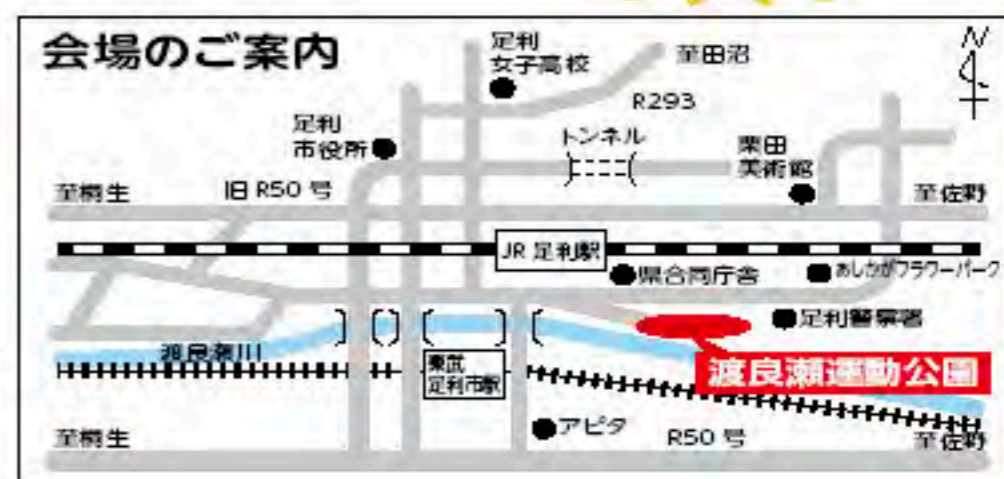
会場のご案内

N

足利
女子高校

至田沼

R293

足利
市役所

トンネル

栗田
美術館

至桐生

旧 R50 号

至佐野

JR 足利駅

県合同庁舎

あしかがフラワーパーク

足利警察署

渡良瀬川

渡良瀬運動公園

東武
足利市駅

アピタ

至桐生

R50 号

至佐野